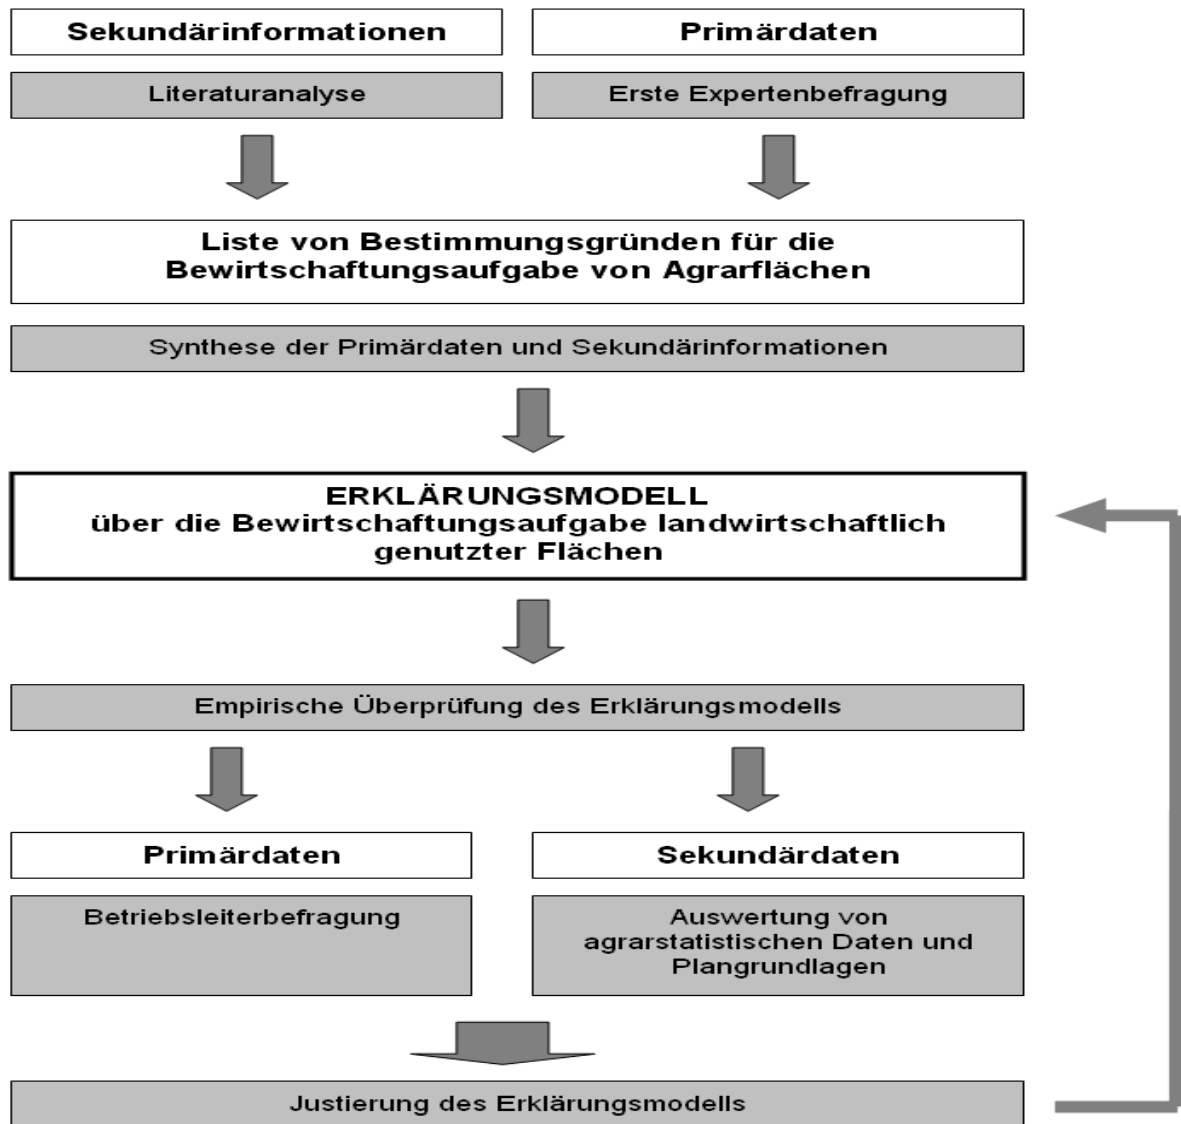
Sekundärinformationen

Primärdaten

Literaturanalyse

Erste Expertenbefragung

Liste von Bestimmungsgründen für die Bewirtschaftungsaufgabe von Agrarflächen

Synthese der Primärdaten und Sekundärinformationen

ERKLÄRUNGSMODELL
über die Bewirtschaftungsaufgabe landwirtschaftlich genutzter Flächen

Empirische Überprüfung des Erklärungsmodells

Primärdaten

Sekundärdaten

Betriebsleiterbefragung

Auswertung von agrarstatistischen Daten und Plangrundlagen

Justierung des Erklärungsmodells